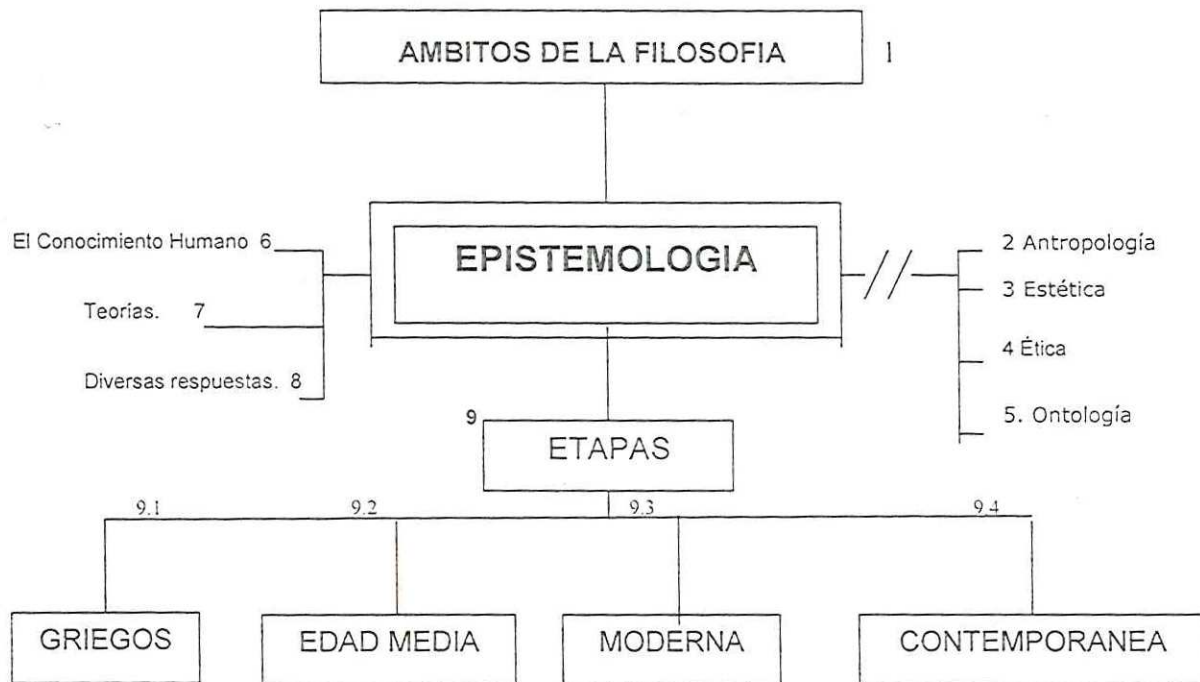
AMBITOS DE LA FILOSOFIA 1

El Conocimiento Humano 6

Teorias. 7

Diversas respuestas. 8

EPISTEMOLOGIA

2 Antropología

3 Estética

4 Ética

5. Ontología

9

ETAPAS

9.1

9.2

9.3

9.4

GRIEGOS

EDAD MEDIA

MODERNA

CONTEMPORANEA